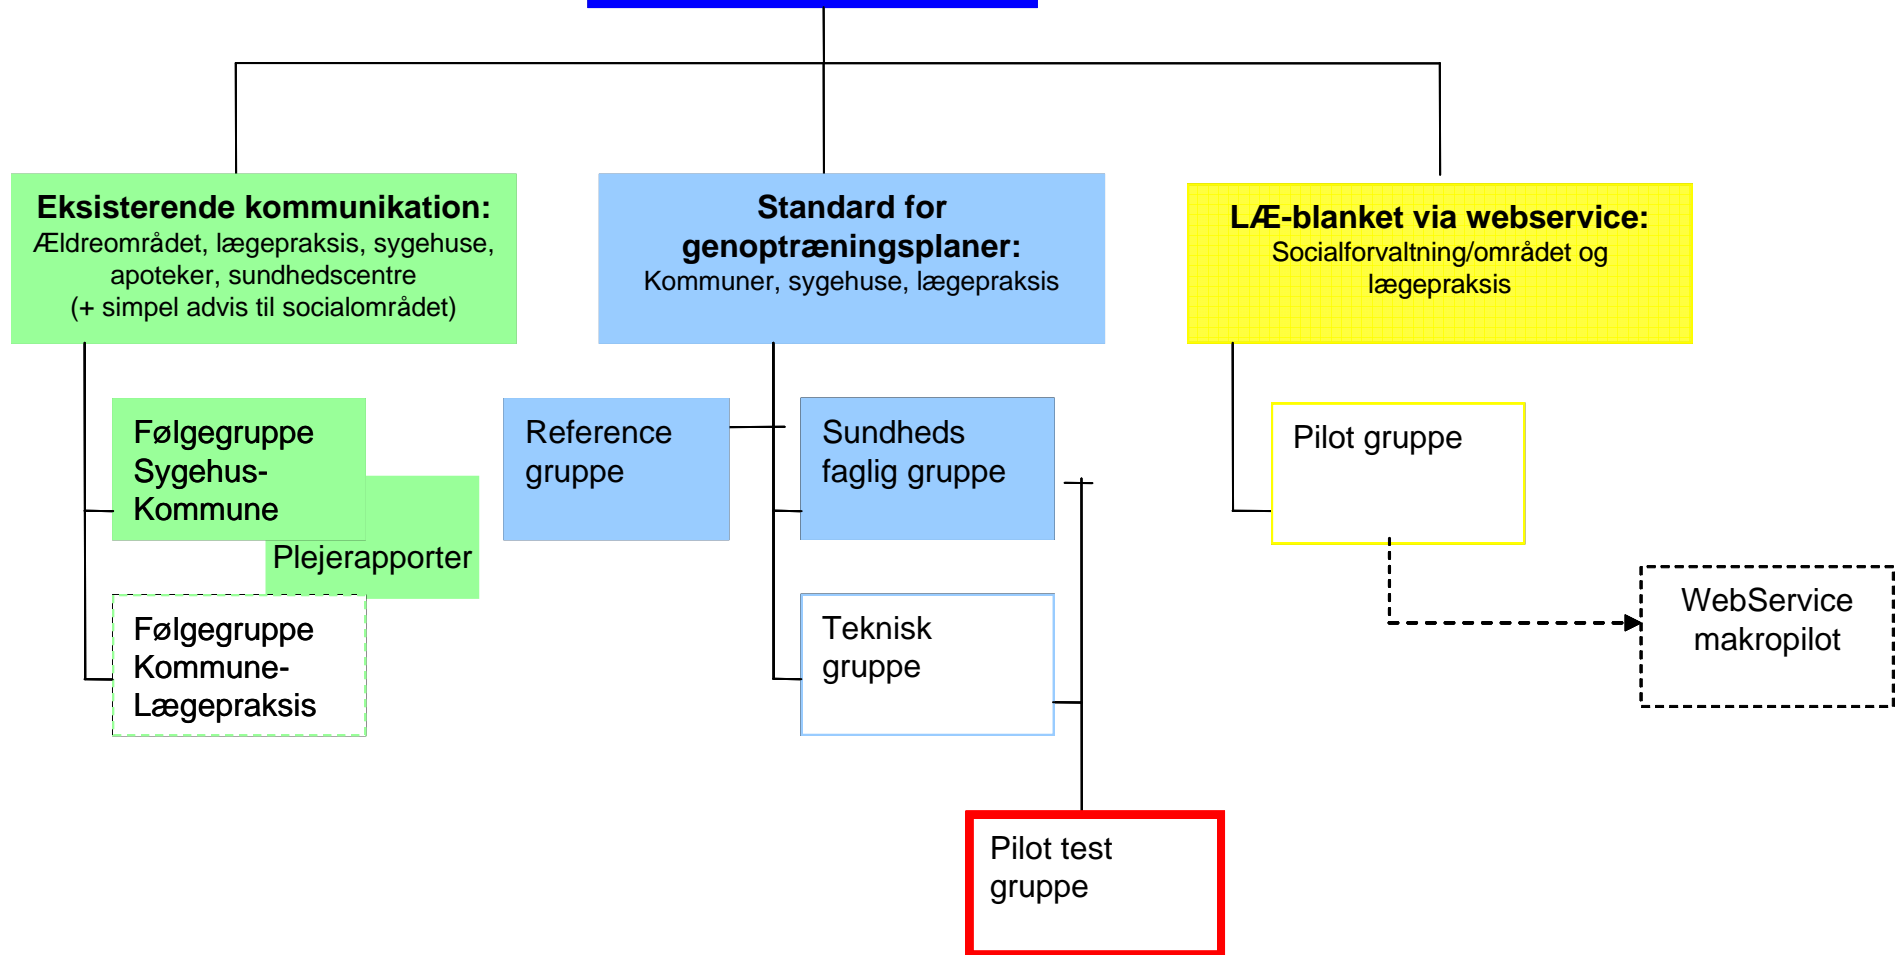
**Eksisterende kommunikation:**
Ældreområdet, lægepraksis, sygehuse, apoteker, sundhedscentre
(+ simpel advis til socialområdet)

**Standard for genoptræningsplaner:**
Kommuner, sygehuse, lægepraksis

**LÆ-blanket via webservice:**
Socialforvaltning/området og lægepraksis

Følgegruppe Sygehus-Kommune

Plejerapporter

Følgegruppe Kommune-Lægepraksis

Reference gruppe

Sundheds faglig gruppe

Teknisk gruppe

Pilot test gruppe

Pilot gruppe

WebService makropilot